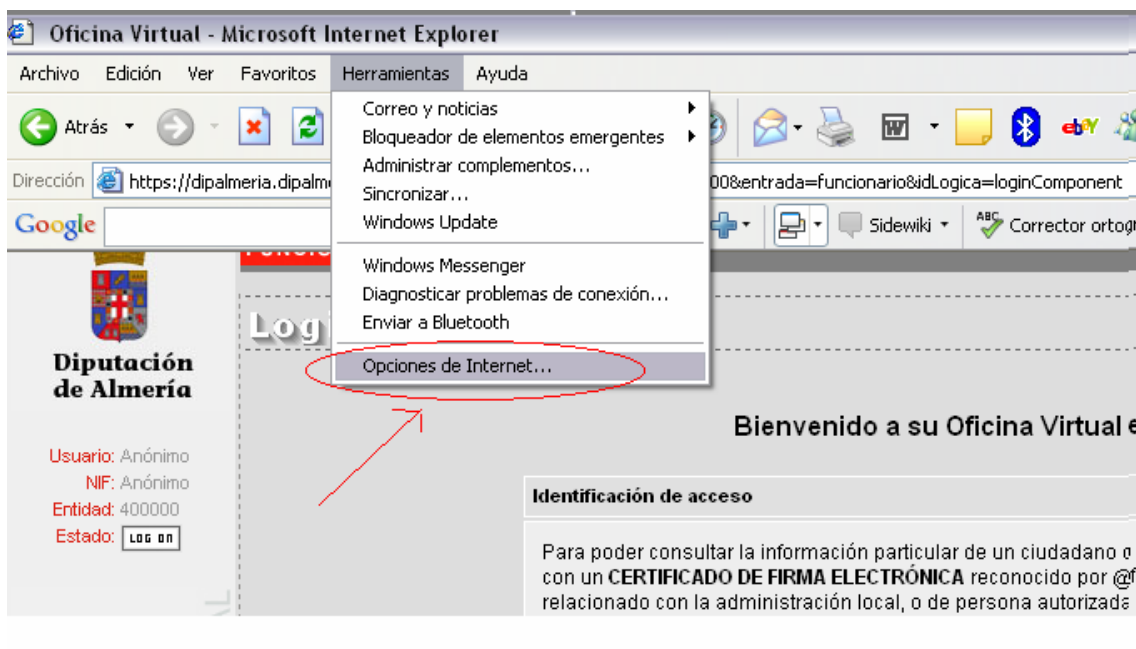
Oficina Virtual - Microsoft Internet Explorer

Archivo Edición Ver Favoritos Herramientas Ayuda

Atrás

Correo y noticias
Bloqueador de elementos emergentes
Administrar complementos...
Sincronizar...
Windows Update

Windows Messenger
Diagnosticar problemas de conexión...
Enviar a Bluetooth

Opciones de Internet...

Dirección https://dipalmeria.dipalm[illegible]00&entrada=funcionario&idLogica=loginComponent

Google

Sidewiki Corrector ortog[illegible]

Log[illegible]

Diputación de Almería

Usuario: Anónimo
NIF: Anónimo
Entidad: 400000
Estado: LOG ON

Bienvenido a su Oficina Virtual e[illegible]

Identificación de acceso

Para poder consultar la información particular de un ciudadano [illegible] con un CERTIFICADO DE FIRMA ELECTRÓNICA reconocido por @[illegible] relacionado con la administración local, o de persona autorizada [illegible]